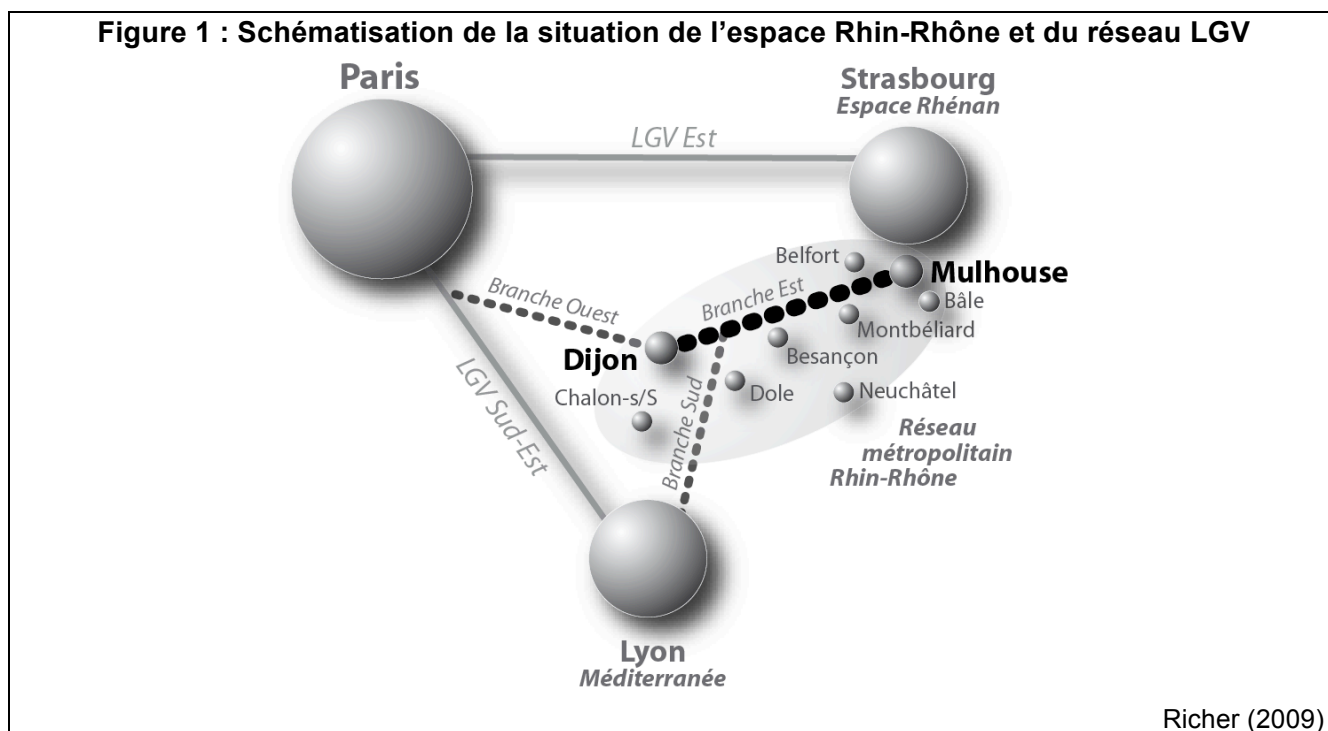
Figure 1 : Schématisation de la situation de l'espace Rhin-Rhône et du réseau LGV

Paris

Strasbourg
Espace Rhénan

LGV Est

Belfort

Mulhouse

Bâle

Montbéliard

Branche Ouest

Branche Est

Dijon

Besançon

Chalon-s/S

Dole

Neuchâtel

LGV Sud-Est

Branche Sud

Réseau
métropolitain
Rhin-Rhône

Lyon
Méditerranée

Richer (2009)